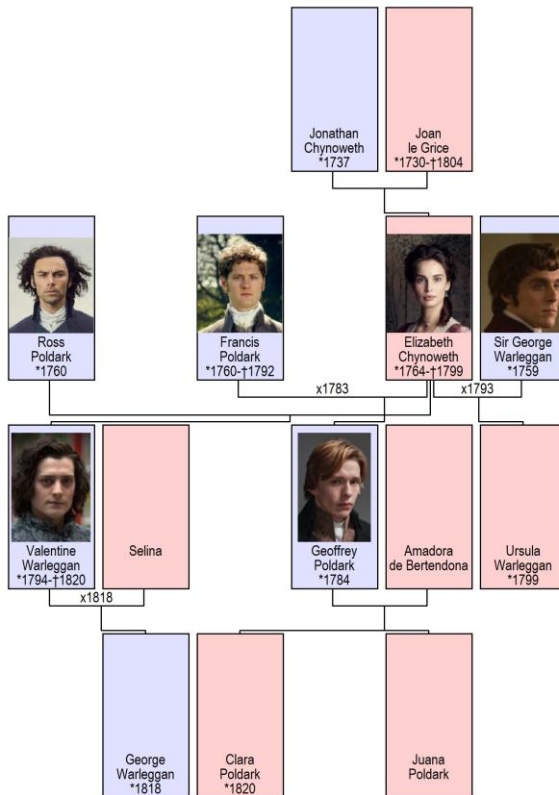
Jonathan Chynoweth
*1737

Joan le Grice
*1730-†1804

Ross Poldark
*1760

Francis Poldark
*1760-†1792

Elizabeth Chynoweth
*1764-†1799

Sir George Warleggan
*1759

x1783

x1793

Valentine Warleggan
*1794-†1820

Selina

Geoffrey Poldark
*1784

Amadora de Bertendona

Ursula Warleggan
*1799

x1818

George Warleggan
*1818

Clara Poldark
*1820

Juana Poldark